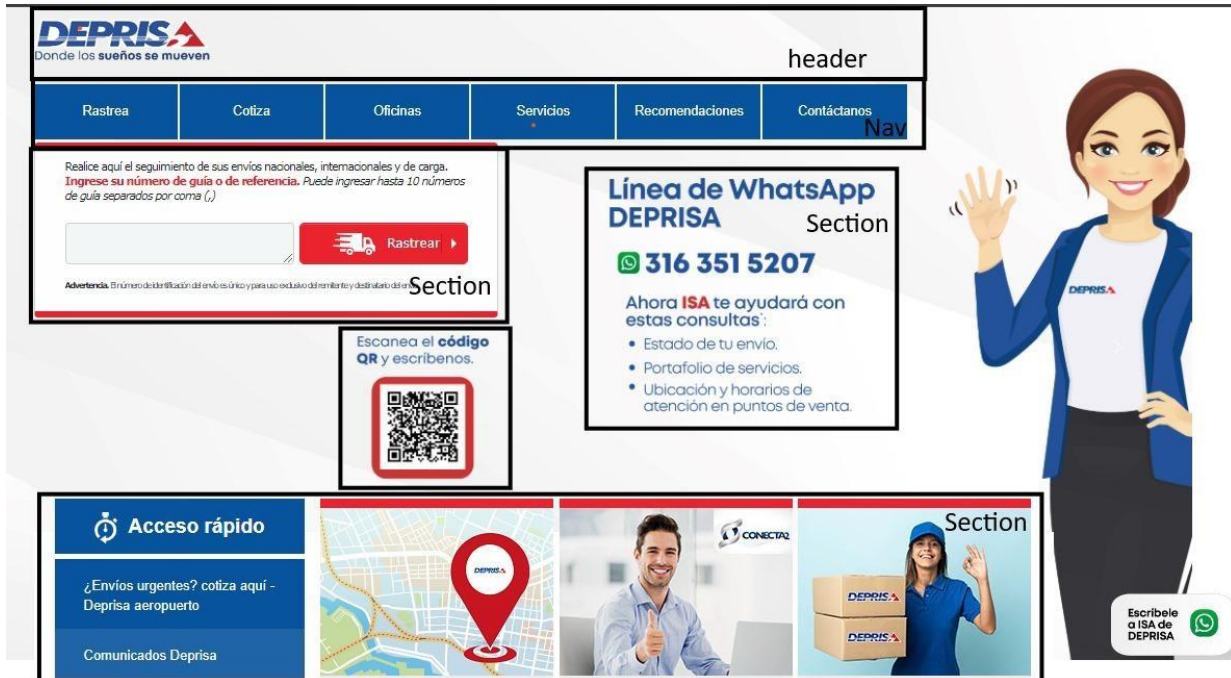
DEPRISA
Donde los sueños se mueven

header

Rastrea | Cotiza | Oficinas | Servicios | Recomendaciones | Contáctanos

Nav

Realice aquí el seguimiento de sus envíos nacionales, internacionales y de carga. Ingrese su número de guía o de referencia. Puede ingresar hasta 10 números de guía separados por coma (,)

Rastrear

Advertencia. El número de identificación del envío es único y para uso exclusivo del remitente y destinatario del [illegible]

Section

Escanea el código QR y escríbenos.

Línea de WhatsApp DEPRISA

Section

316 351 5207

Ahora ISA te ayudará con estas consultas:
• Estado de tu envío.
• Portafolio de servicios.
• Ubicación y horarios de atención en puntos de venta.

DEPRISA

Acceso rápido

¿Envíos urgentes? cotiza aquí - Deprisa aeropuerto

Comunicados Deprisa

DEPRISA

CONECTA2

Section

DEPRISA
DEPRISA

Escríbele a ISA de DEPRISA